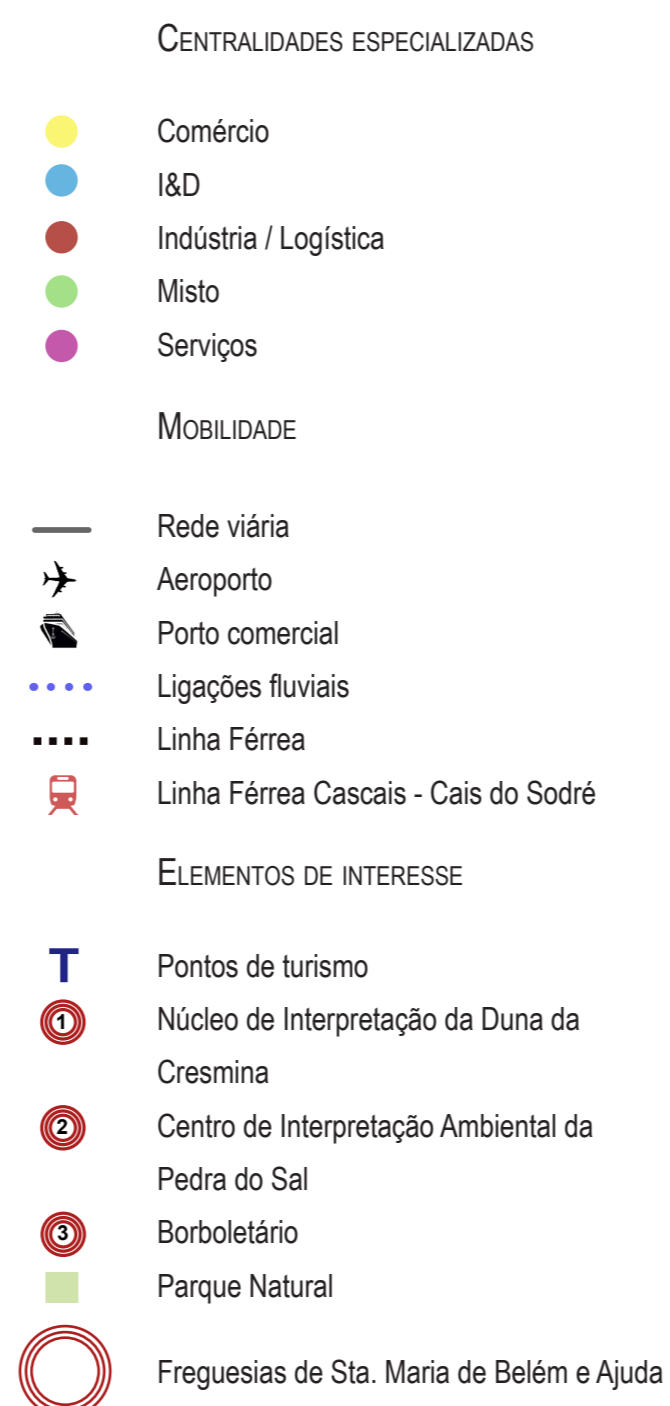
Centralidades especializadas

Comércio
I&D
Indústria / Logística
Misto
Serviços

Mobilidade

Rede viária
Aeroporto
Porto comercial
Ligações fluviais
Linha Férrea
Linha Férrea Cascais - Cais do Sodré

Elementos de interesse

T Pontos de turismo
1 Núcleo de Interpretação da Duna da Cresmina
2 Centro de Interpretação Ambiental da Pedra do Sal
3 Borboletário
Parque Natural
Freguesias de Sta. Maria de Belém e Ajuda